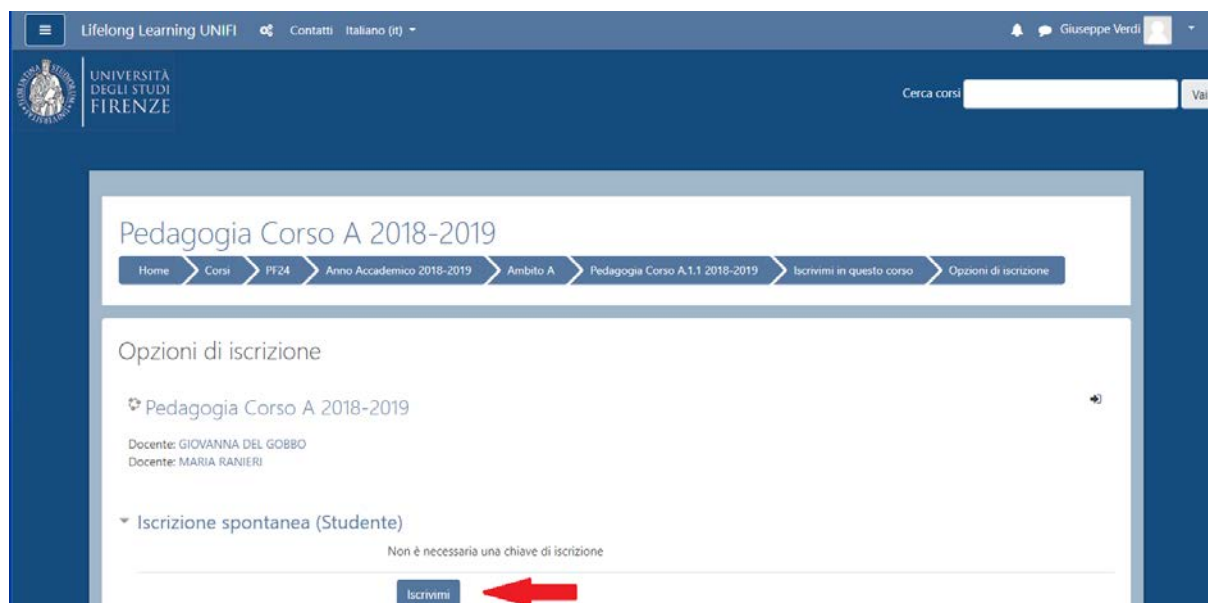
Lifelong Learning UNIFI Contatti Italiano (it) Giuseppe Verdi

UNIVERSITÀ DEGLI STUDI FIRENZE

Cerca corsi Vai

Pedagogia Corso A 2018-2019

Home > Corsi > PF24 > Anno Accademico 2018-2019 > Ambito A > Pedagogia Corso A.1.1 2018-2019 > Iscrivimi in questo corso > Opzioni di iscrizione

Opzioni di iscrizione

Pedagogia Corso A 2018-2019

Docente: GIOVANNA DEL GOBBO
Docente: MARIA RANIERI

Iscrizione spontanea (Studente)

Non è necessaria una chiave di iscrizione

Iscrivimi